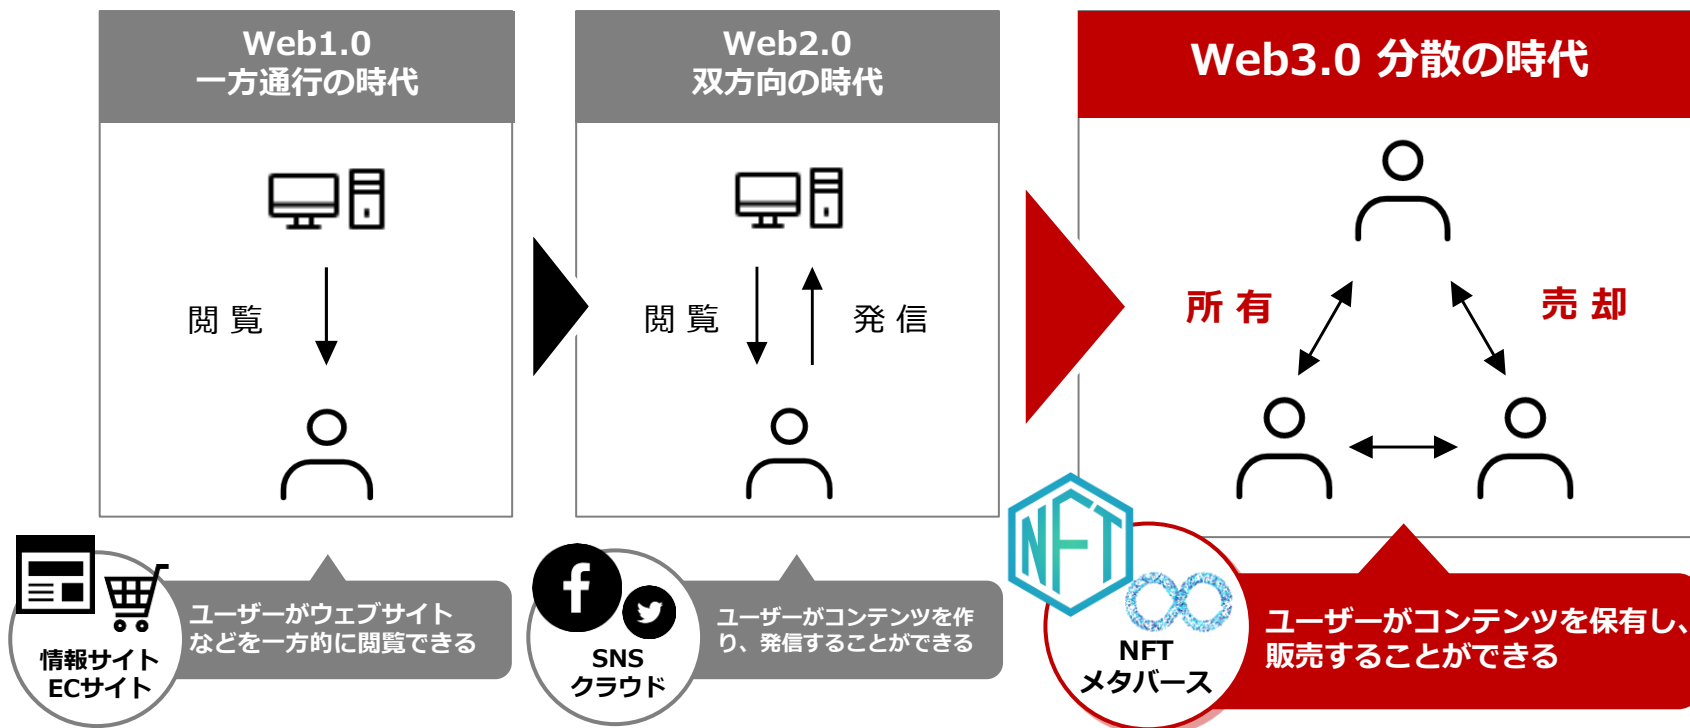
Web1.0
一方通行の時代

閲覧

Web2.0
双方向の時代

閲覧

発信

Web3.0 分散の時代

所有

売却

情報サイト
ECサイト

ユーザーがウェブサイトなどを一方的に閲覧できる

SNS
クラウド

ユーザーがコンテンツを作り、発信することができる

NFT

NFT
メタバース

ユーザーがコンテンツを保有し、販売することができる